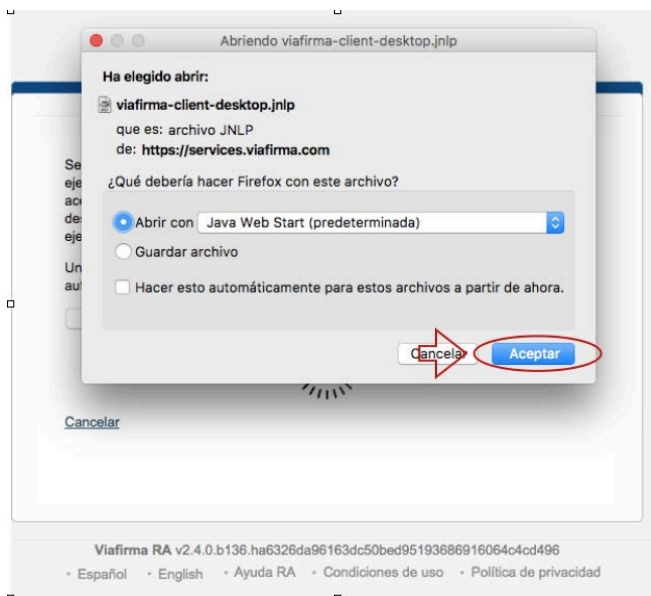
Abriendo viafirma-client-desktop.jnlp

Ha elegido abrir:

viafirma-client-desktop.jnlp

que es: archivo JNLP

de: https://services.viafirma.com

¿Qué debería hacer Firefox con este archivo?

Abrir con Java Web Start (predeterminada)

Guardar archivo

Hacer esto automáticamente para estos archivos a partir de ahora.

Cancelar

Aceptar

Se
eje
acc
des
eje

Un
aut

Cancelar

Viafirma RA v2.4.0.b136.ha6326da96163dc50bed95193686916064c4cd496

· Español · English · Ayuda RA · Condiciones de uso · Política de privacidad